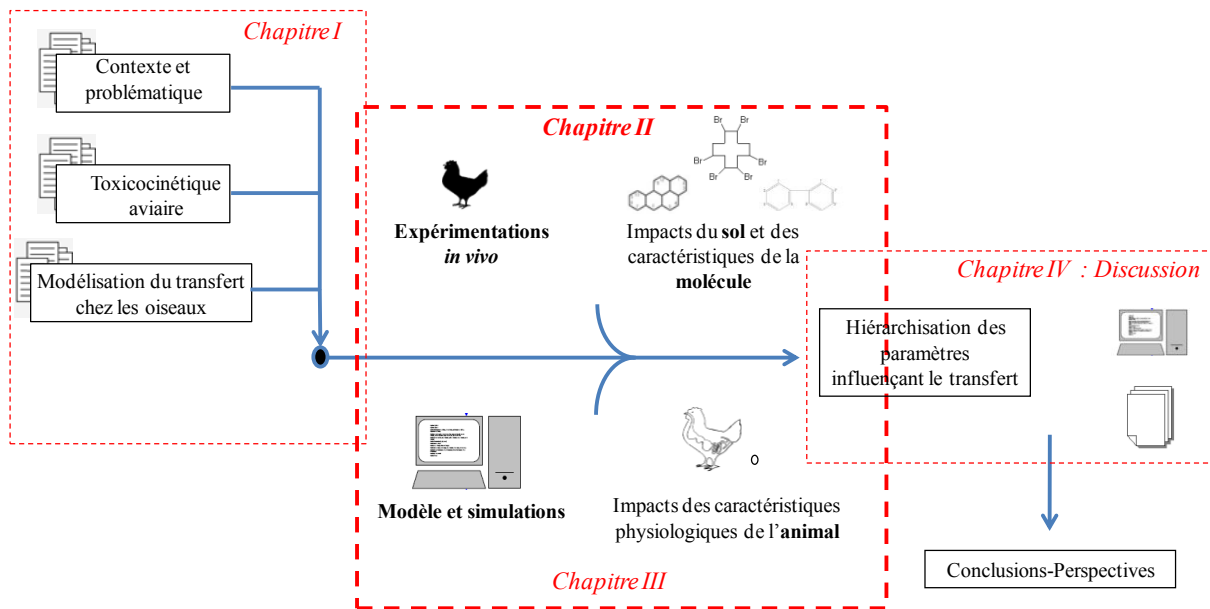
Chapitre I

Contexte et problématique

Toxicocinétique aviaire

Modélisation du transfert chez les oiseaux

Chapitre II

Br Br Br Br Br Br

Expérimentations in vivo

Impacts du sol et des caractéristiques de la molécule

Chapitre IV : Discussion

Hiérarchisation des paramètres influençant le transfert

Modèle et simulations

Impacts des caractéristiques physiologiques de l'animal

Chapitre III

Conclusions-Perspectives